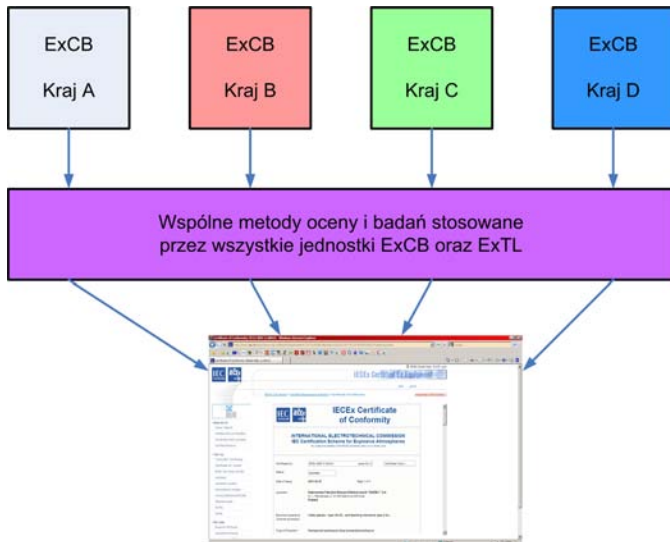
ExCB

Kraj A

ExCB

Kraj B

ExCB

Kraj C

ExCB

Kraj D

Wspólne metody oceny i badań stosowane przez wszystkie jednostki ExCB oraz ExTL

IECEx Certificate of Conformity

INTERNATIONAL ELECTROTECHNICAL COMMISSION
IEC Certification Scheme for Explosive Atmospheres

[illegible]